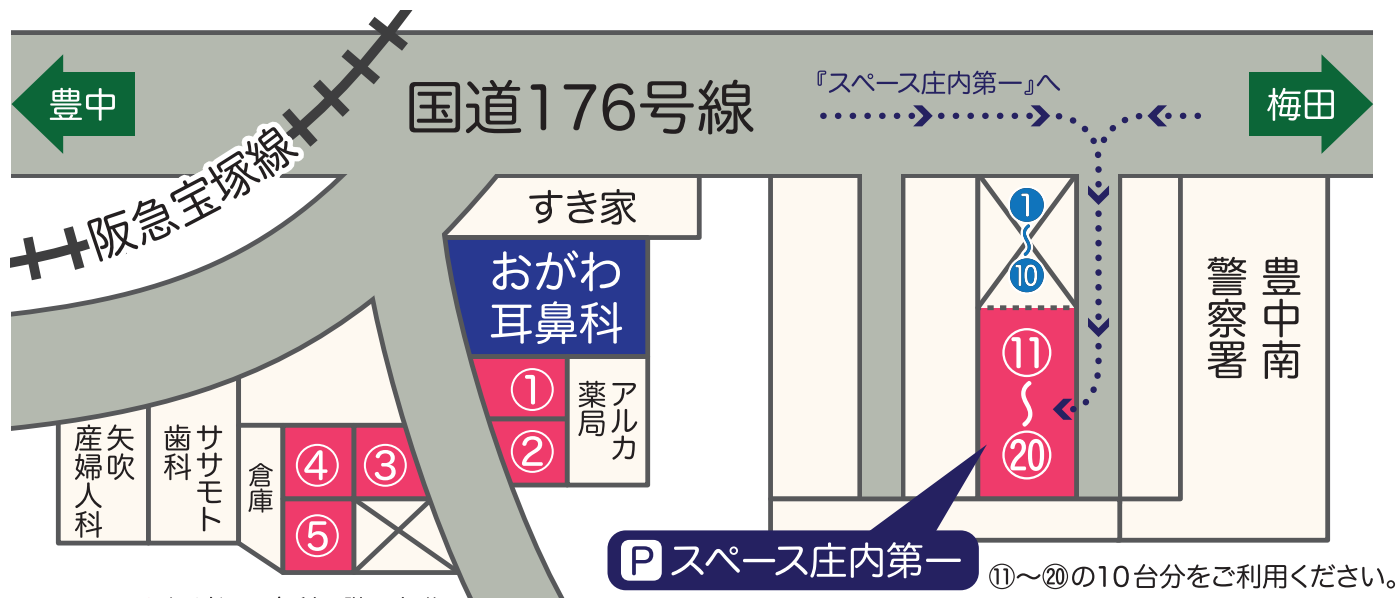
豊中

国道176号線

『スペース庄内第一』へ

梅田

阪急宝塚線

すき家

おがわ耳鼻科

①

②

アルカ薬局

③

④

⑤

倉庫

ササモト歯科

矢吹産婦人科

①

⑩

⑪

⑳

豊中南警察署

P スペース庄内第一

⑪～⑳の10台分をご利用ください。